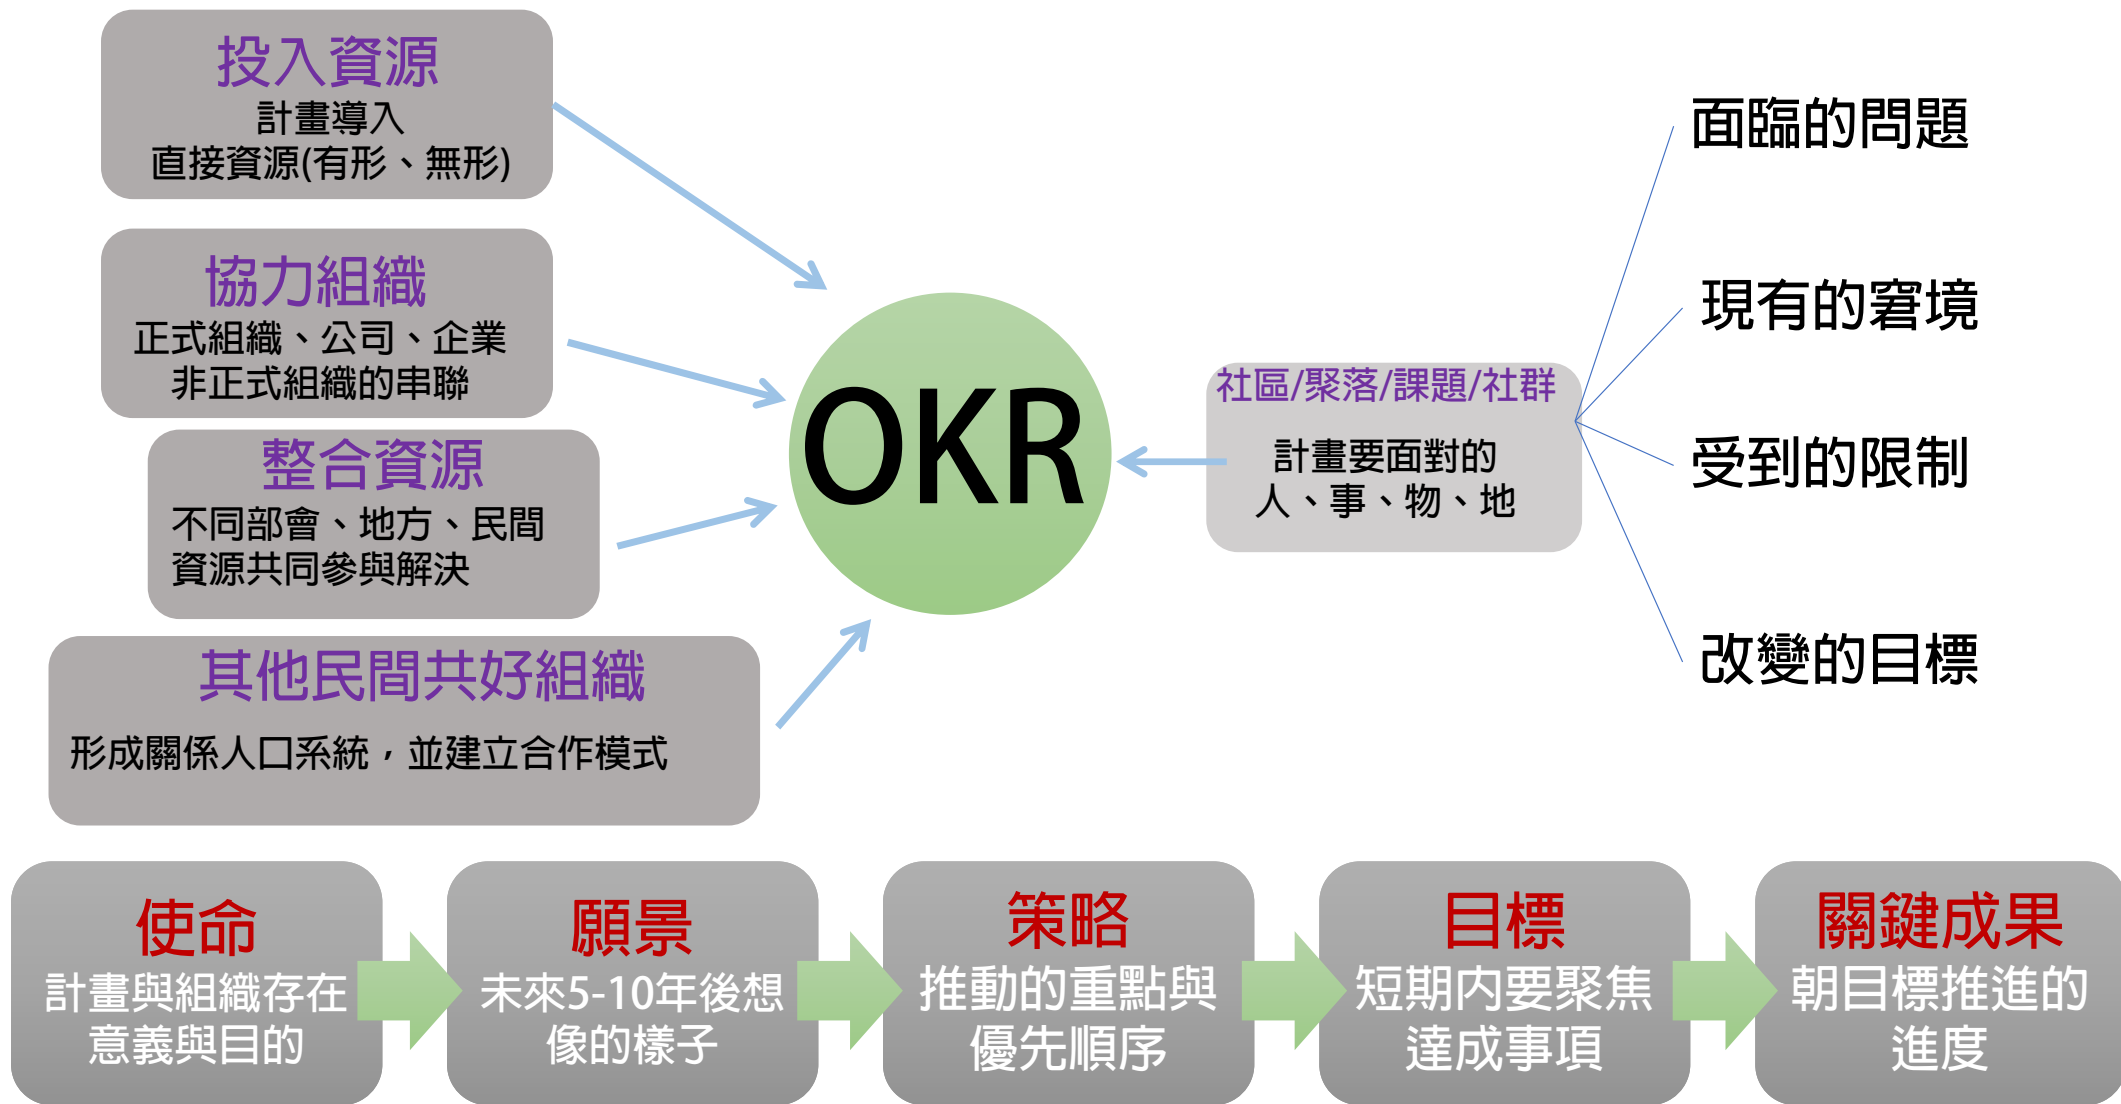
投入資源
計畫導入
直接資源(有形、無形)

協力組織
正式組織、公司、企業
非正式組織的串聯

整合資源
不同部會、地方、民間
資源共同參與解決

其他民間共好組織
形成關係人口系統，並建立合作模式

OKR

社區/聚落/課題/社群
計畫要面對的
人、事、物、地

面臨的問題
現有的窘境
受到的限制
改變的目標

使命
計畫與組織存在意義與目的

願景
未來5-10年後想像的樣子

策略
推動的重點與優先順序

目標
短期內要聚焦達成事項

關鍵成果
朝目標推進的進度